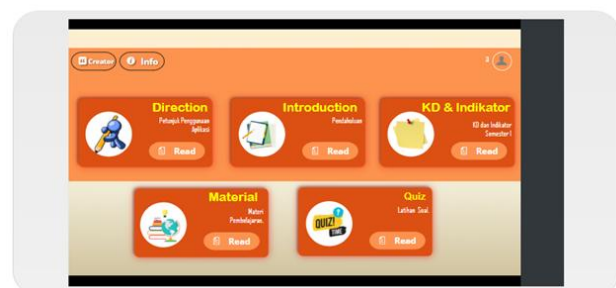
Creator
Info

Direction
Petunjuk Penggunaan Aplikasi
Read

Introduction
Pendahuluan
Read

KD & Indikator
KD dan Indikator Semester I
Read

Material
Materi Pembelajaran
Read

Quiz
Latihan Soal
QUIZ! TIME
Read